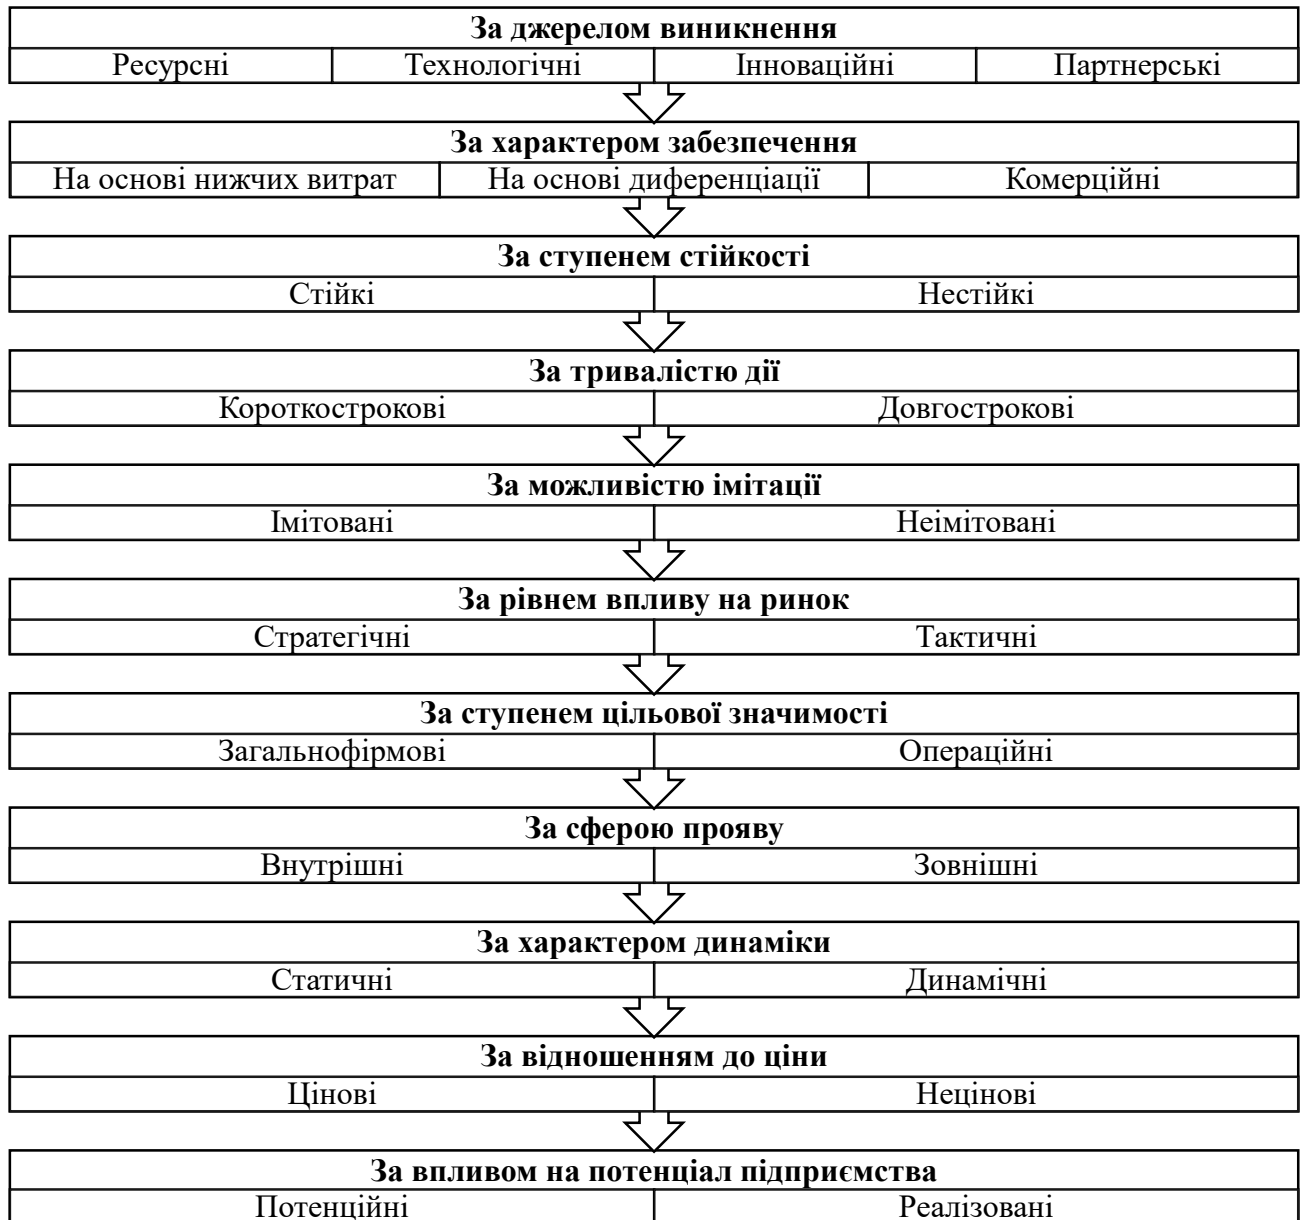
За джерелом виникнення

Ресурсні | Технологічні | Інноваційні | Партнерські

За характером забезпечення

На основі нижчих витрат | На основі диференціації | Комерційні

За ступенем стійкості

Стійкі | Нестійкі

За тривалістю дії

Короткострокові | Довгострокові

За можливістю імітації

Імітовані | Неімітовані

За рівнем впливу на ринок

Стратегічні | Тактичні

За ступенем цільової значимості

Загальнофірмові | Операційні

За сферою прояву

Внутрішні | Зовнішні

За характером динаміки

Статичні | Динамічні

За відношенням до ціни

Цінові | Нецінові

За впливом на потенціал підприємства

Потенційні | Реалізовані